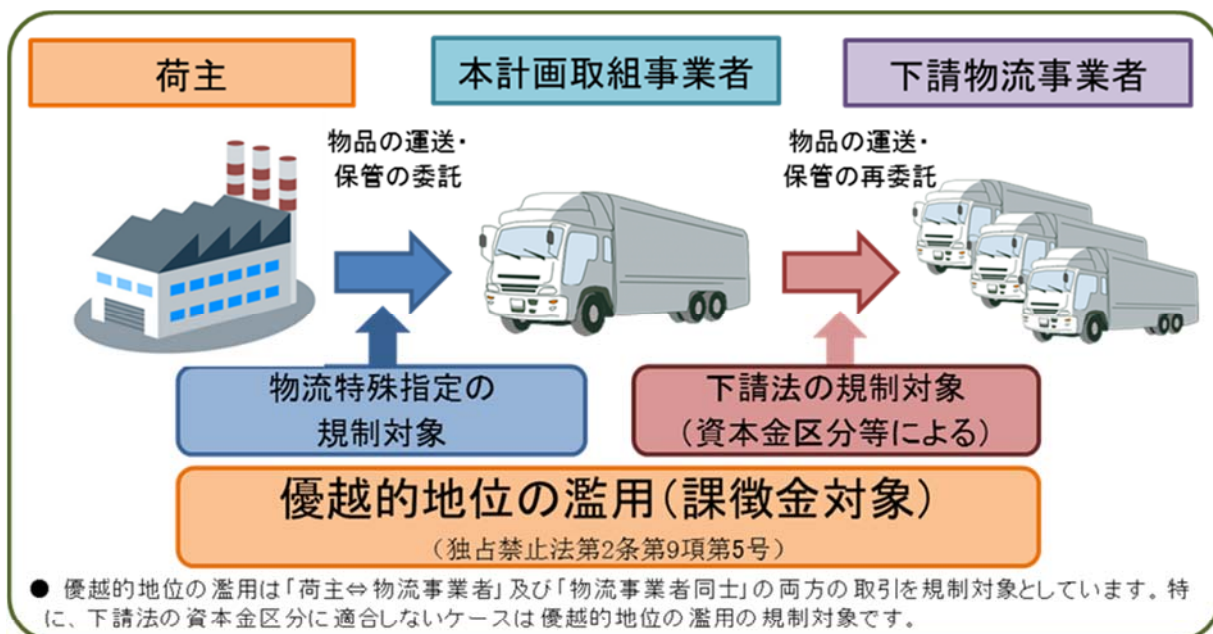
荷主

本計画取組事業者

下請物流事業者

物品の運送・保管の委託

物品の運送・保管の再委託

物流特殊指定の規制対象

下請法の規制対象（資本金区分等による）

優越的地位の濫用（課徴金対象）
（独占禁止法第2条第9項第5号）

● 優越的地位の濫用は「荷主⇔物流事業者」及び「物流事業者同士」の両方の取引を規制対象としています。特に、下請法の資本金区分に適合しないケースは優越的地位の濫用の規制対象です。